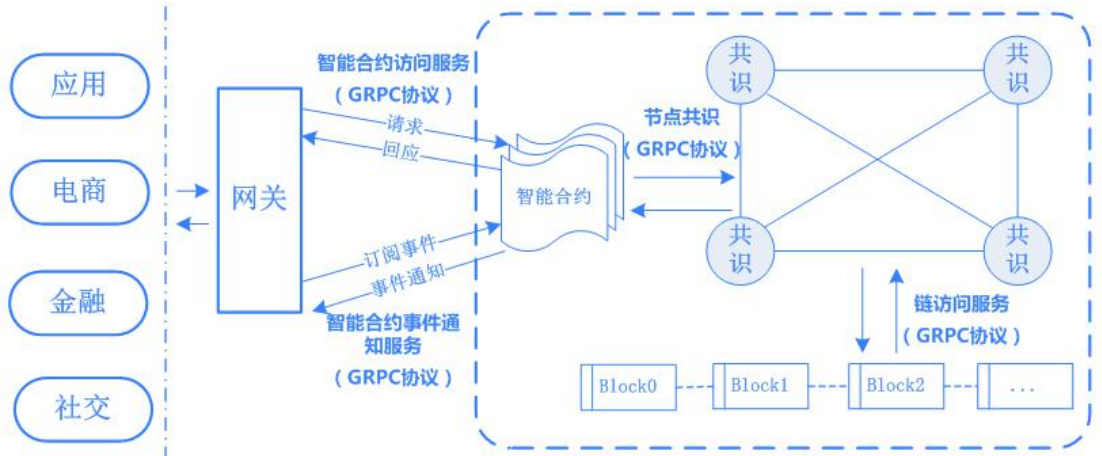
应用

电商

金融

社交

网关

智能合约访问服务

（GRPC协议）

请求

回应

订阅事件

事件通知

智能合约事件通知服务

（GRPC协议）

智能合约

节点共识

（GRPC协议）

共识

共识

共识

共识

链访问服务

（GRPC协议）

Block0

Block1

Block2

...